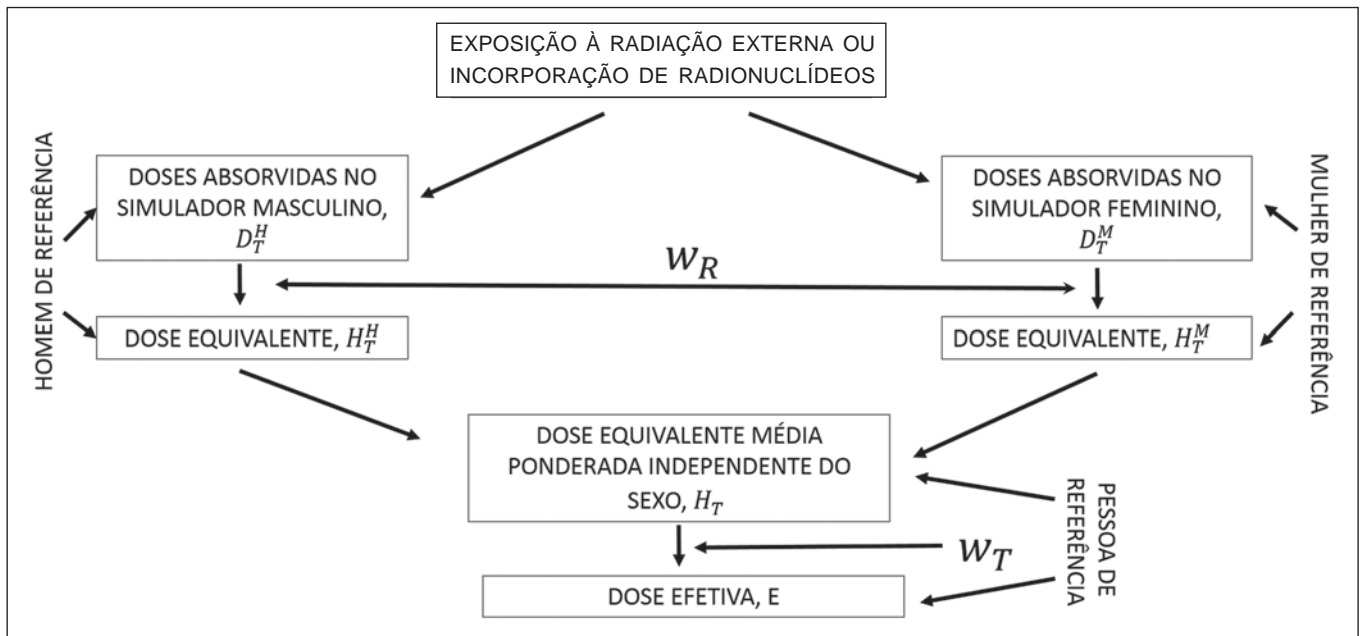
EXPOSIÇÃO À RADIAÇÃO EXTERNA OU INCORPORAÇÃO DE RADIONUCLÍDEOS

HOMEM DE REFERÊNCIA

DOSES ABSORVIDAS NO SIMULADOR MASCULINO, $D_T^H$

DOSES ABSORVIDAS NO SIMULADOR FEMININO, $D_T^M$

MULHER DE REFERÊNCIA

$w_R$

DOSE EQUIVALENTE, $H_T^H$

DOSE EQUIVALENTE, $H_T^M$

DOSE EQUIVALENTE MÉDIA PONDERADA INDEPENDENTE DO SEXO, $H_T$

PESSOA DE REFERÊNCIA

$w_T$

DOSE EFETIVA, E